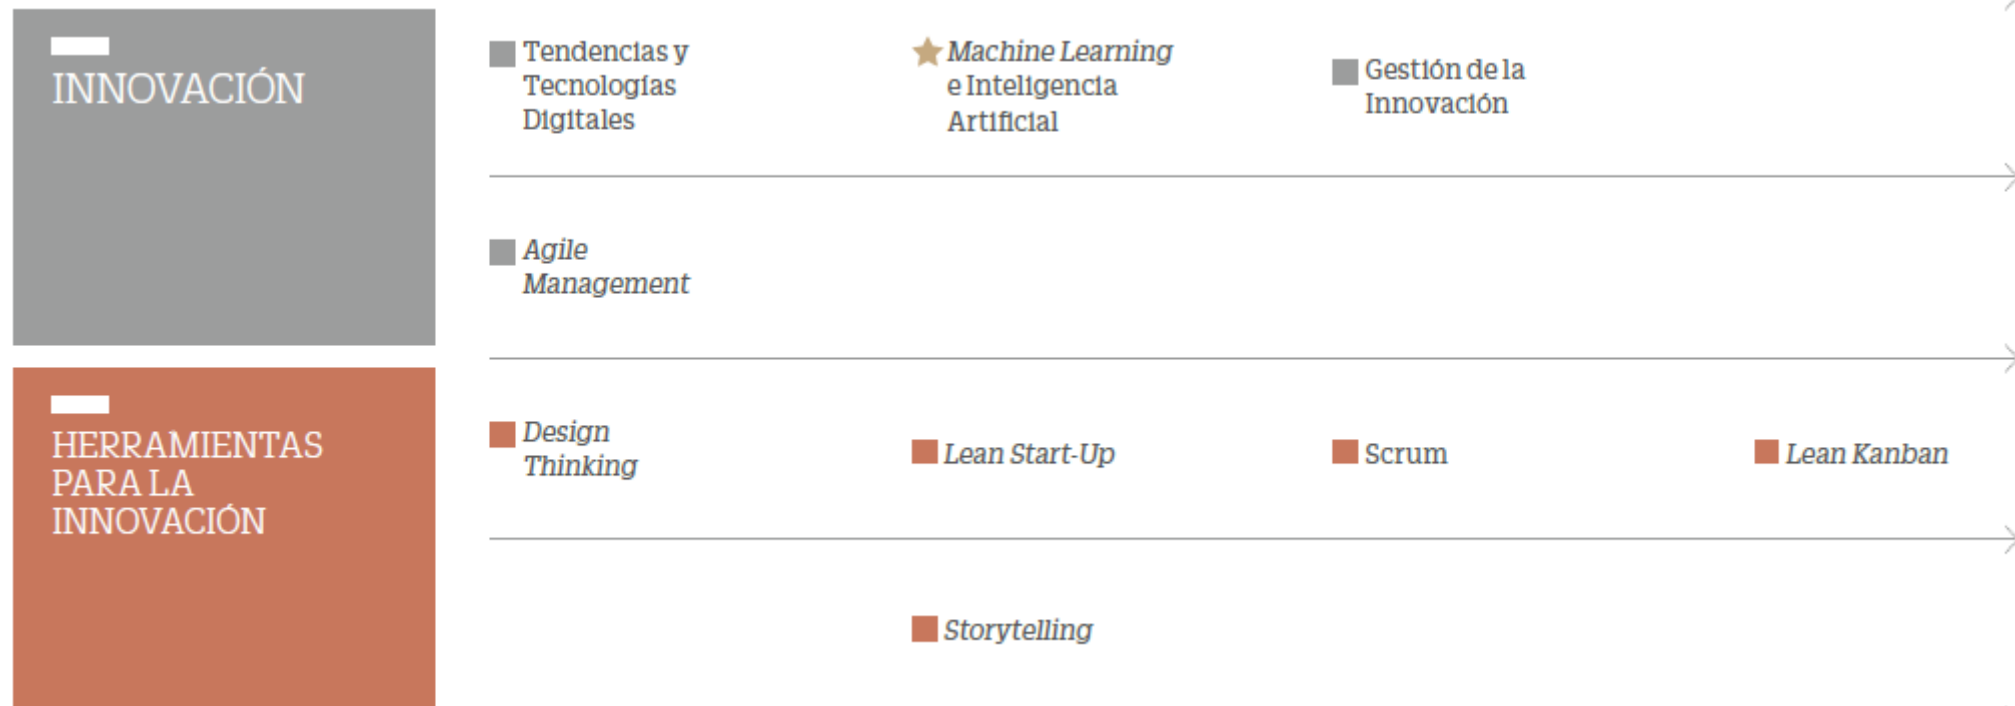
INNOVACIÓN

Tendencias y Tecnologías Digitales

Machine Learning e Inteligencia Artificial

Gestión de la Innovación

Agile Management

HERRAMIENTAS PARA LA INNOVACIÓN

Design Thinking

Lean Start-Up

Scrum

Lean Kanban

Storytelling